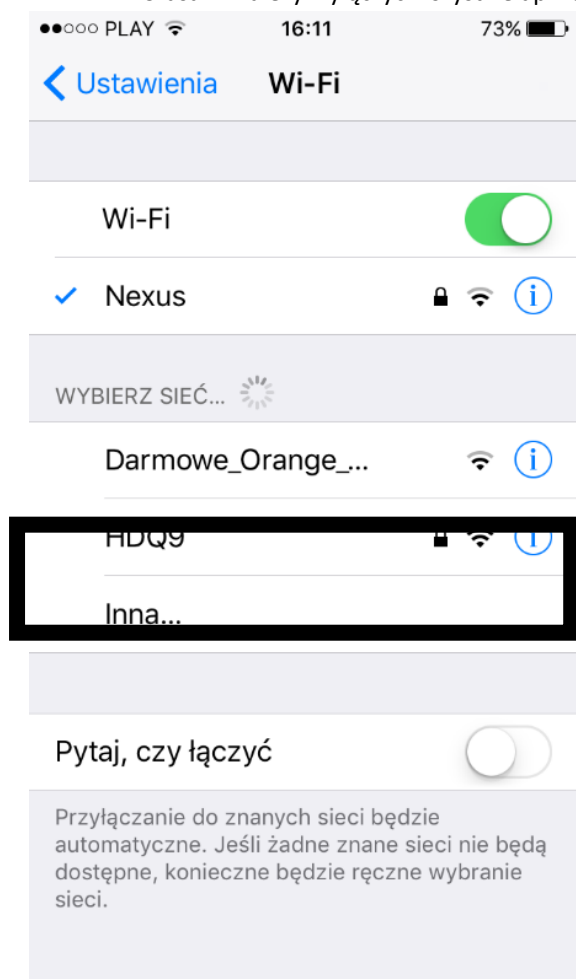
●●○○○ PLAY 16:11 73%

Ustawienia Wi-Fi

Wi-Fi

✓ Nexus

WYBIERZ SIEĆ...

Darmowe_Orange_...

HDQ9

Inna...

Pytaj, czy łączyć

Przyłączanie do znanych sieci będzie automatyczne. Jeśli żadne znane sieci nie będą dostępne, konieczne będzie ręczne wybranie sieci.